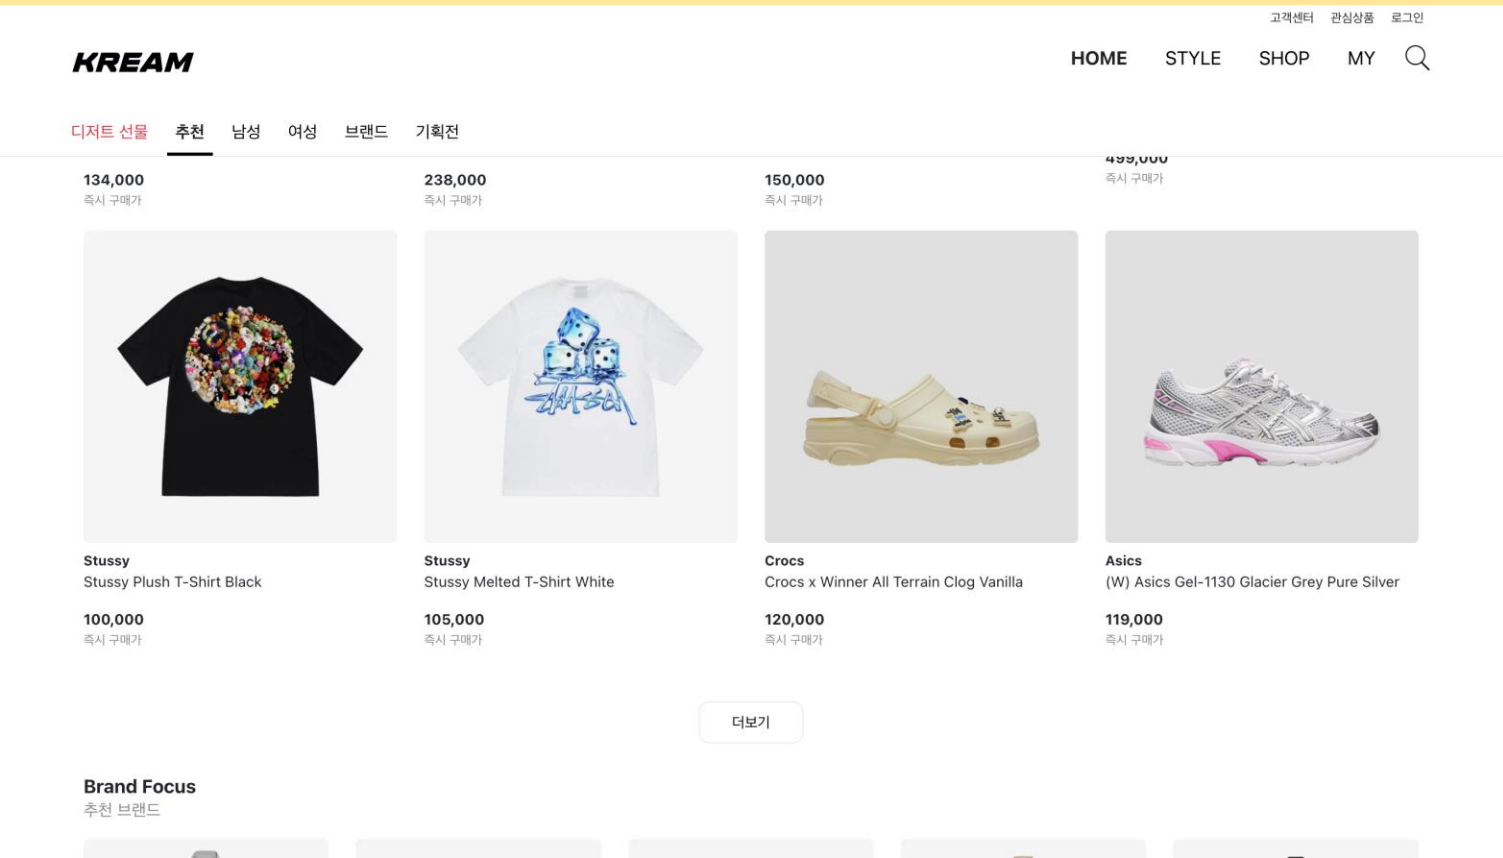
고객센터 관심상품 로그인

KREAM

HOME STYLE SHOP MY

디저트 선물 추천 남성 여성 브랜드 기획전

134,000
즉시 구매가

238,000
즉시 구매가

150,000
즉시 구매가

499,000
즉시 구매가

Stussy
Stussy Plush T-Shirt Black

100,000
즉시 구매가

Stussy
Stussy Melted T-Shirt White

105,000
즉시 구매가

Crocs
Crocs x Winner All Terrain Clog Vanilla

120,000
즉시 구매가

Asics
(W) Asics Gel-1130 Glacier Grey Pure Silver

119,000
즉시 구매가

더보기

Brand Focus
추천 브랜드